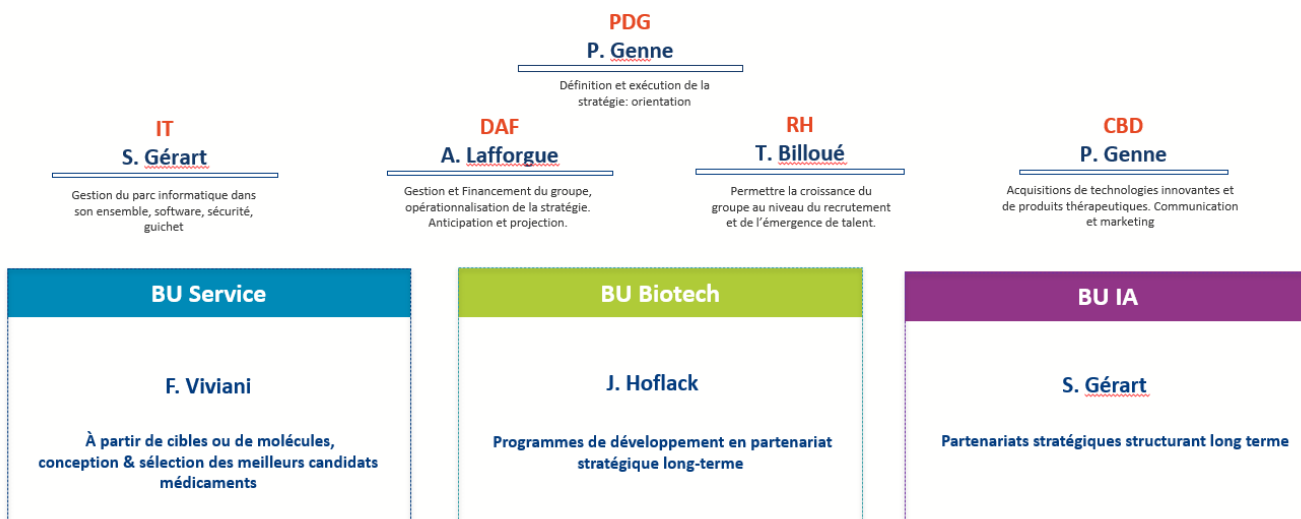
PDG
P. Genne

Définition et exécution de la stratégie: orientation

IT
S. Gérart

Gestion du parc informatique dans son ensemble, software, sécurité, guichet

DAF
A. Lafforgue

Gestion et Financement du groupe, opérationnalisation de la stratégie. Anticipation et projection.

RH
T. Billoué

Permettre la croissance du groupe au niveau du recrutement et de l'émergence de talent.

CBD
P. Genne

Acquisitions de technologies innovantes et de produits thérapeutiques. Communication et marketing

BU Service

F. Viviani

À partir de cibles ou de molécules, conception & sélection des meilleurs candidats médicaments

BU Biotech

J. Hoflack

Programmes de développement en partenariat stratégique long-terme

BU IA

S. Gérart

Partenariats stratégiques structurant long terme